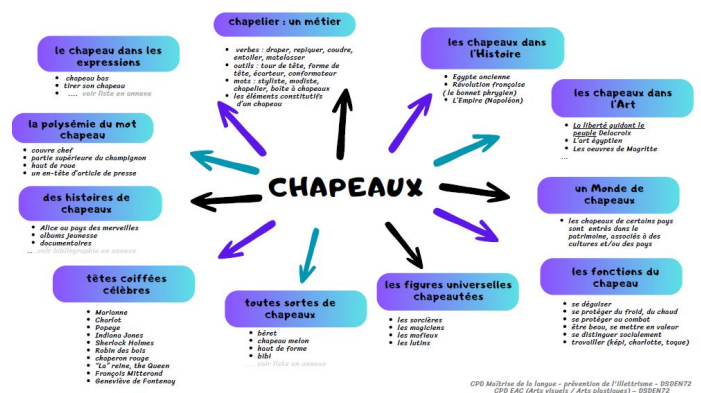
CHAPEAUX

chapelier : un métier
- verbes : draper, repiquer, coudre, entoiler, matelasser
- outils : tour de tête, forme de tête, écarteur, conformateur
- mots : styliste, modiste, chapelier, boîte à chapeaux
- les éléments constitutifs d'un chapeau

les chapeaux dans l'Histoire
- Egypte ancienne
- Révolution française (le bonnet phrygien)
- L'Empire (Napoléon)

les chapeaux dans l'Art
- La liberté guidant le peuple Delacroix
- L'art égyptien
- Les oeuvres de Magritte
...

un Monde de chapeaux
- les chapeaux de certains pays sont entrés dans le patrimoine, associés à des cultures et/ou des pays

les fonctions du chapeau
- se déguiser
- se protéger du froid, du chaud
- se protéger au combat
- être beau, se mettre en valeur
- se distinguer socialement
- travailler (képi, charlotte, toque)

les figures universelles chapeautées
- les sorcières
- les magiciens
- les mafieux
- les lutins

toutes sortes de chapeaux
- béret
- chapeau melon
- haut de forme
- bibi
... voir liste en annexe

têtes coiffées célèbres
- Marianne
- Charlot
- Popeye
- Indiana Jones
- Sherlock Holmes
- Robin des bois
- chaperon rouge
- "La" reine, the Queen
- François Mitterand
- Geneviève de Fontenay

des histoires de chapeaux
- Alice au pays des merveilles
- albums jeunesse
- documentaires
... voir bibliographie en annexe

la polysémie du mot chapeau
- couvre chef
- partie supérieure du champignon
- haut de roue
- un en-tête d'article de presse

le chapeau dans les expressions
- chapeau bas
- tirer son chapeau
- ..... voir liste en annexe

CPD Maîtrise de la langue - prévention de l'illettrisme - DSDEN72
CPD EAC (Arts visuels / Arts plastiques) - DSDEN72